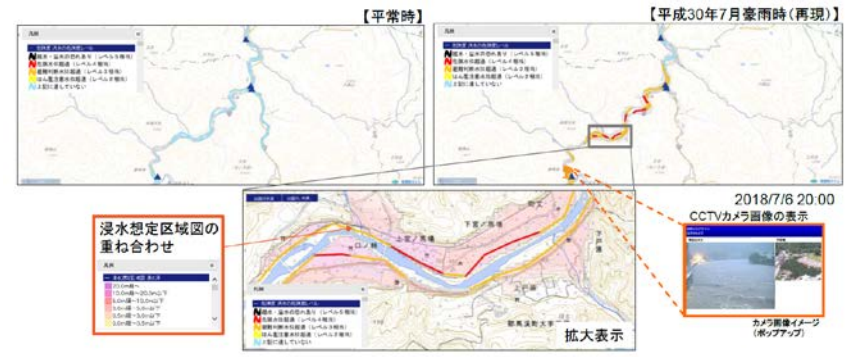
【平常時】

凡例
洪水の危険度レベル
越水・溢水のおそれあり（レベル5相当）
危険水位超過（レベル4相当）
避難判断水位超過（レベル3相当）
はん濫注意水位超過（レベル2相当）
上記に達していない

【平成30年7月豪雨時（再現）】

凡例
洪水の危険度レベル
越水・溢水のおそれあり（レベル5相当）
危険水位超過（レベル4相当）
避難判断水位超過（レベル3相当）
はん濫注意水位超過（レベル2相当）
上記に達していない

2018/7/6 20:00

CCTVカメラ画像の表示

浸水想定区域図の重ね合わせ

凡例
想定最大規模
10.0m以上
10.0m以上20.0m未満
5.0m以上10.0m未満
3.0m以上5.0m未満
0.5m以上3.0m未満
0.5m未満

ロノ関
上宮ノ馬場
下宮ノ馬場

拡大表示

カメラ画像イメージ
（ポップアップ）